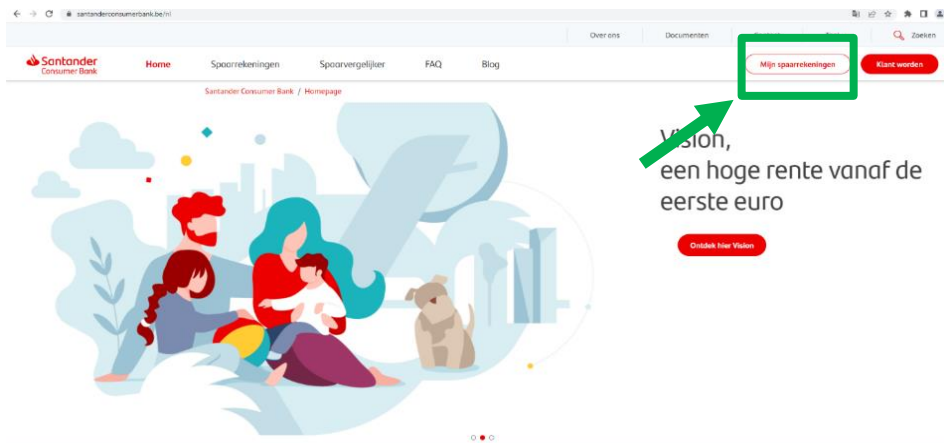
santanderconsumerbank.be/nl

Over ons Documenten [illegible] Zoeken

Santander Consumer Bank

Home Spaarrekeningen Spaarvergelijker FAQ Blog

Mijn spaarrekeningen

Klant worden

Santander Consumer Bank / Homepage

Vision, een hoge rente vanaf de eerste euro

Ontdek hier Vision